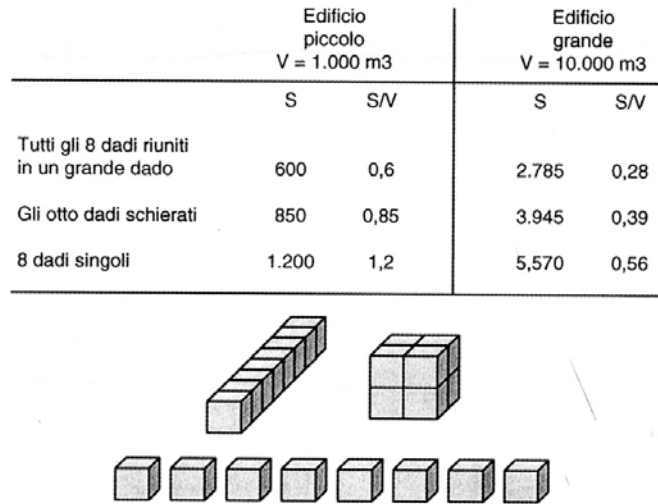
|  | Edificio piccolo V = 1.000 m3 |  | Edificio grande V = 10.000 m3 |  |
|---|---|---|---|---|
|  | S | S/V | S | S/V |
| Tutti gli 8 dadi riuniti in un grande dado | 600 | 0,6 | 2.785 | 0,28 |
| Gli otto dadi schierati | 850 | 0,85 | 3.945 | 0,39 |
| 8 dadi singoli | 1.200 | 1,2 | 5,570 | 0,56 |